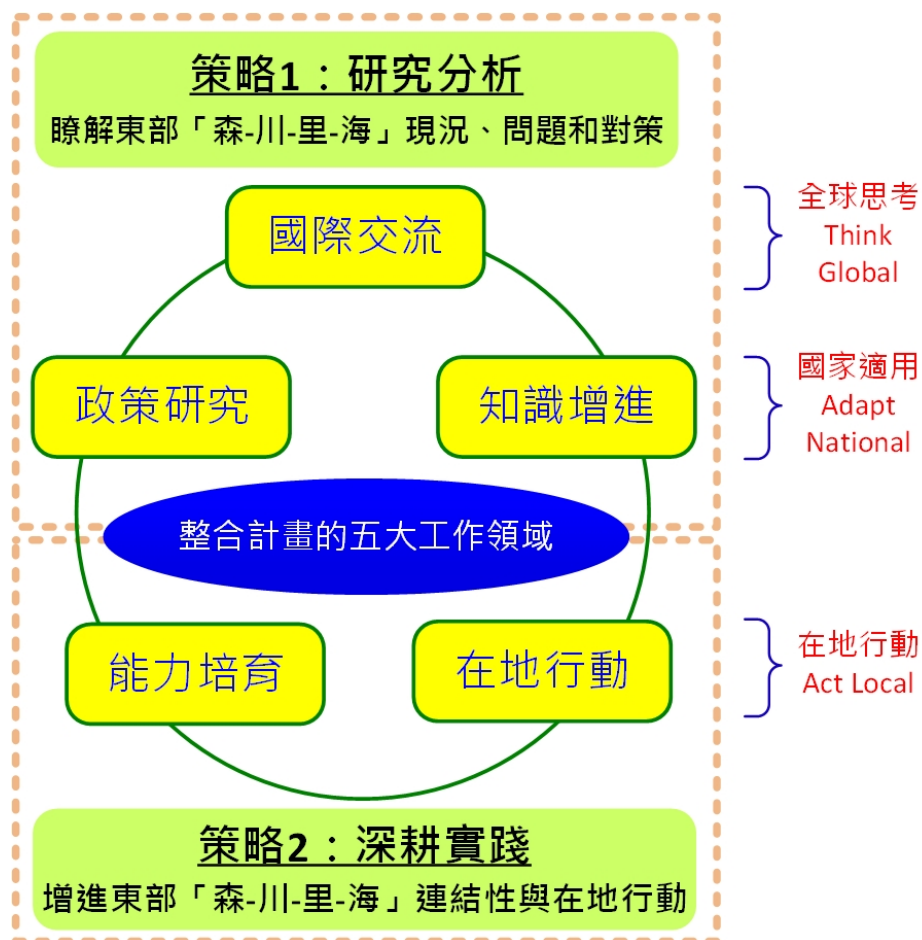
策略1：研究分析
瞭解東部「森-川-里-海」現況、問題和對策

國際交流

全球思考
Think
Global

政策研究

知識增進

國家適用
Adapt
National

整合計畫的五大工作領域

能力培育

在地行動

在地行動
Act Local

策略2：深耕實踐
增進東部「森-川-里-海」連結性與在地行動